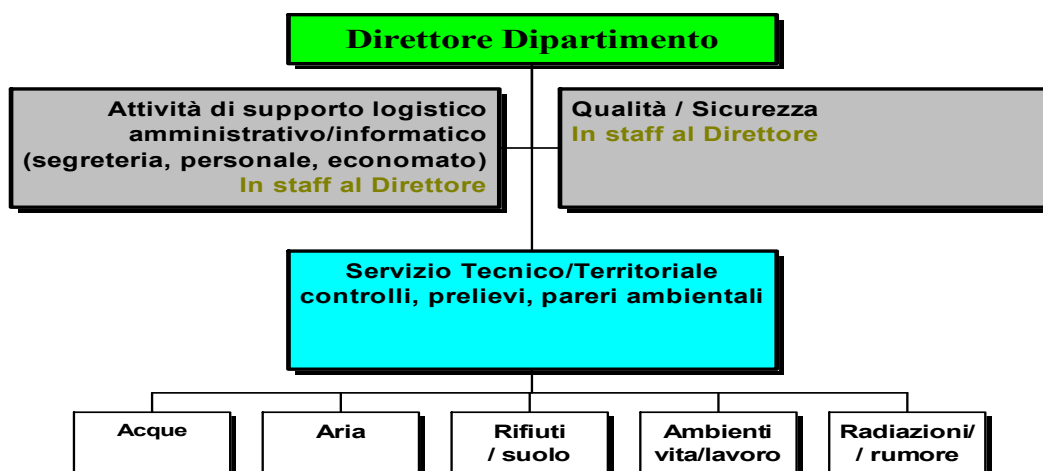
Direttore Dipartimento

Attività di supporto logistico amministrativo/informatico (segreteria, personale, economato)
In staff al Direttore

Qualità / Sicurezza
In staff al Direttore

Servizio Tecnico/Territoriale
controlli, prelievi, pareri ambientali

Acque

Aria

Rifiuti / suolo

Ambienti vita/lavoro

Radiazioni/ / rumore